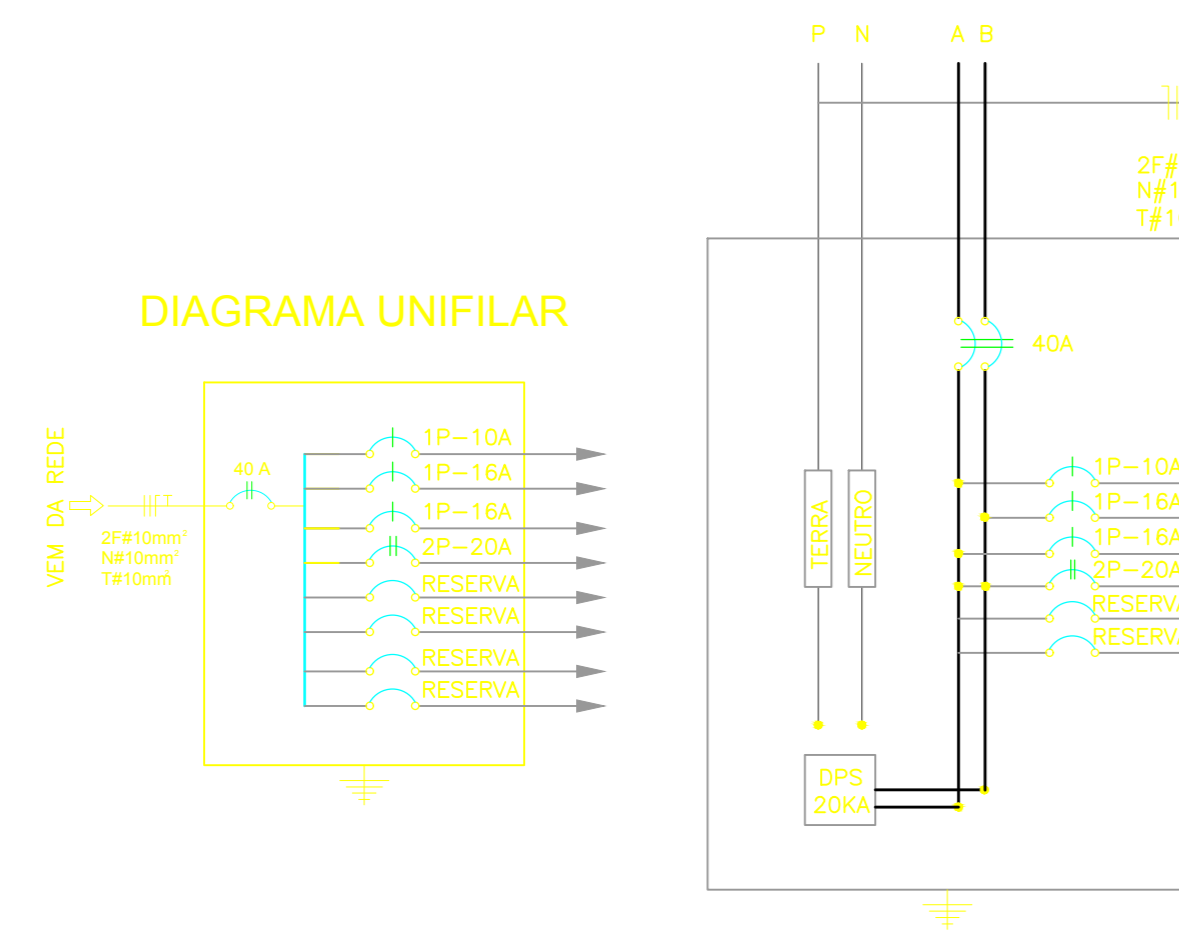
DIAGRAMA UNIFILAR

VEM DA REDE

2F#10mm²
N#10mm²
T#10mm²

40 A

1P–10A
1P–16A
1P–16A
2P–20A
RESERVA
RESERVA
RESERVA
RESERVA

P N A B

2F#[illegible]
N#1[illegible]
T#1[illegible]

40A

TERRA
NEUTRO

1P–10A
1P–16A
1P–16A
2P–20A
RESERVA
RESERVA

DPS
20KA